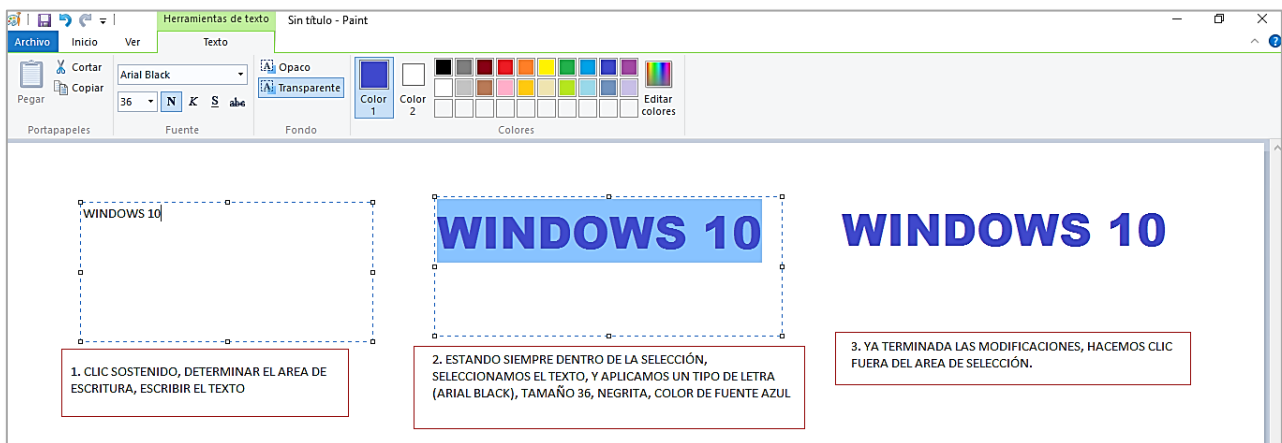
Herramientas de texto Sin título - Paint

Archivo Inicio Ver Texto

Pegar Cortar Copiar
Portapapeles

Arial Black
36 N K S abc
Fuente

Opaco
Transparente
Fondo

Color 1
Color 2
Editar colores
Colores

WINDOWS 10

WINDOWS 10

WINDOWS 10

1. CLIC SOSTENIDO, DETERMINAR EL AREA DE ESCRITURA, ESCRIBIR EL TEXTO

2. ESTANDO SIEMPRE DENTRO DE LA SELECCIÓN, SELECCIONAMOS EL TEXTO, Y APLICAMOS UN TIPO DE LETRA (ARIAL BLACK), TAMAÑO 36, NEGRITA, COLOR DE FUENTE AZUL

3. YA TERMINADA LAS MODIFICACIONES, HACEMOS CLIC FUERA DEL AREA DE SELECCIÓN.